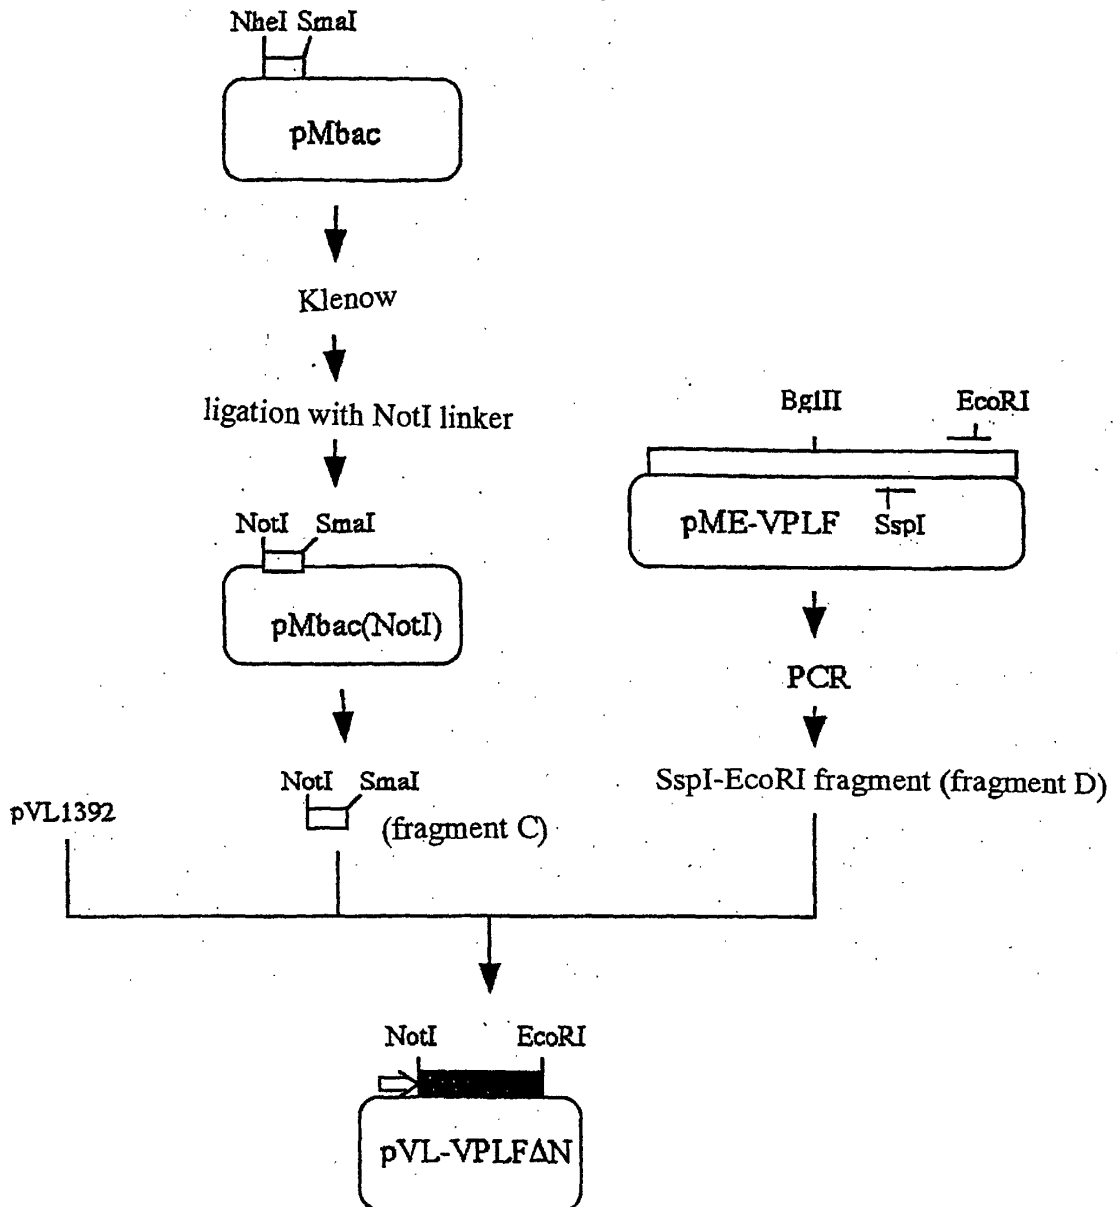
NheI SmaI

pMbac

Klenow

ligation with NotI linker

NotI SmaI

pMbac(NotI)

NotI SmaI

(fragment C)

pVL1392

BglII EcoRI

pME-VPLF SspI

PCR

SspI-EcoRI fragment (fragment D)

NotI EcoRI

pVL-VPLFΔN